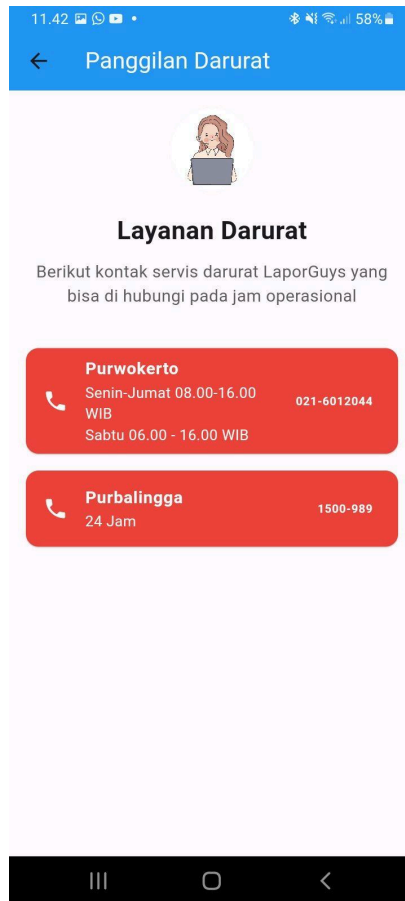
11.42 • 58%

Panggilan Darurat

Layanan Darurat

Berikut kontak servis darurat LaporGuys yang bisa di hubungi pada jam operasional

Purwokerto
Senin-Jumat 08.00-16.00 WIB
Sabtu 06.00 - 16.00 WIB
021-6012044

Purbalingga
24 Jam
1500-989